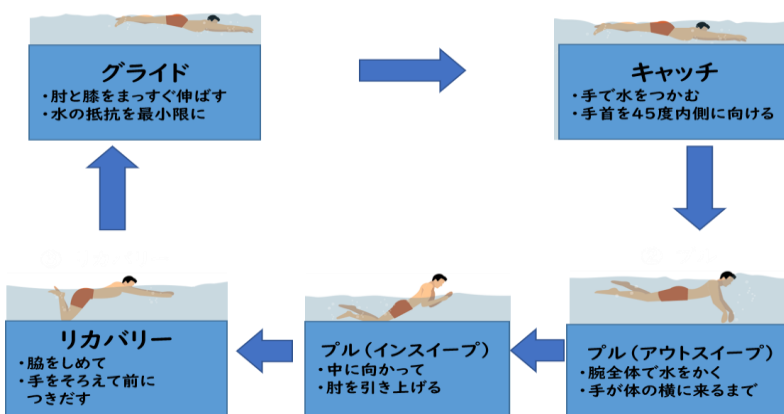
グライド
・肘と膝をまっすぐ伸ばす
・水の抵抗を最小限に

キャッチ
・手で水をつかむ
・手首を45度内側に向ける

プル（アウトスイープ）
・腕全体で水をかく
・手が体の横に来るまで

プル（インスイープ）
・中に向かって
・肘を引き上げる

リカバリー
・脇をしめて
・手をそろえて前に
つきだす